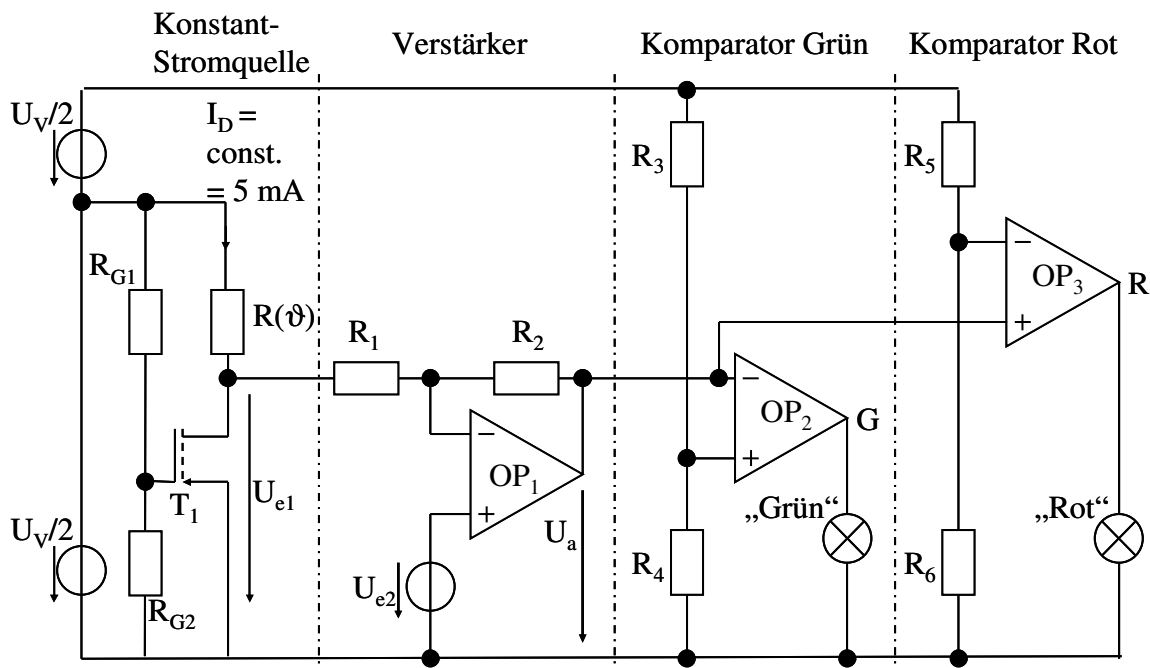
Konstant-Stromquelle

Verstärker

Komparator Grün

Komparator Rot

$U_V/2$

$I_D$ = const. = 5 mA

$R_{G1}$

$R(\vartheta)$

$R_1$

$R_2$

$R_3$

$R_5$

$OP_3$

R

$OP_2$

G

$OP_1$

$T_1$

$U_{e1}$

$U_V/2$

$R_{G2}$

$U_{e2}$

$U_a$

$R_4$

„Grün“

„Rot“

$R_6$

−

+

−

+

−

+